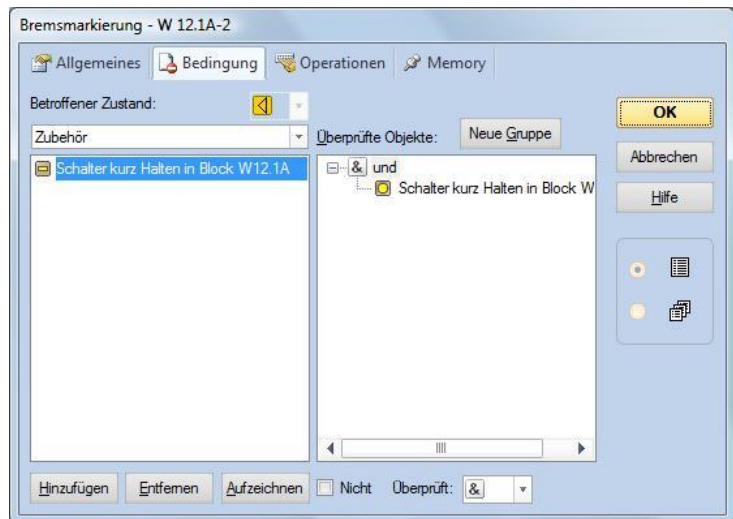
Bremsmarkierung - W 12.1A-2

Allgemeines | Bedingung | Operationen | Memory

Betroffener Zustand:

Zubehör

Schalter kurz Halten in Block W12.1A

Überprüfte Objekte:

Neue Gruppe

& und

Schalter kurz Halten in Block W

OK

Abbrechen

Hilfe

Hinzufügen

Entfernen

Aufzeichnen

Nicht

Überprüft:

&